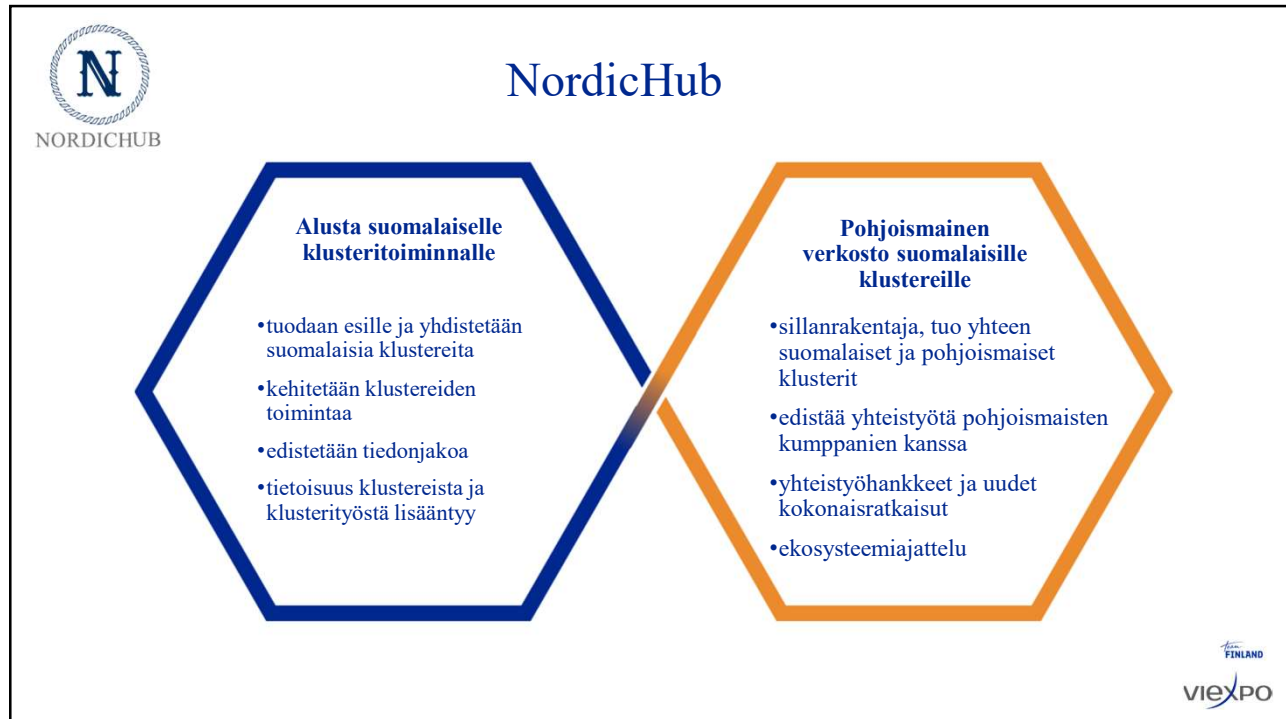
N
NORDICHUB

NordicHub

Alusta suomalaiselle klusteritoiminnalle

•tuodaan esille ja yhdistetään suomalaisia klustereita

•kehitetään klustereiden toimintaa

•edistetään tiedonjakoa

•tietoisuus klustereista ja klusterityöstä lisääntyy

Pohjoismainen verkosto suomalaisille klustereille

•sillanrakentaja, tuo yhteen suomalaiset ja pohjoismaiset klusterit

•edistää yhteistyötä pohjoismaisten kumppanien kanssa

•yhteistyöhankkeet ja uudet kokonaisratkaisut

•ekosysteemiajattelu

Team FINLAND

VIEXPO